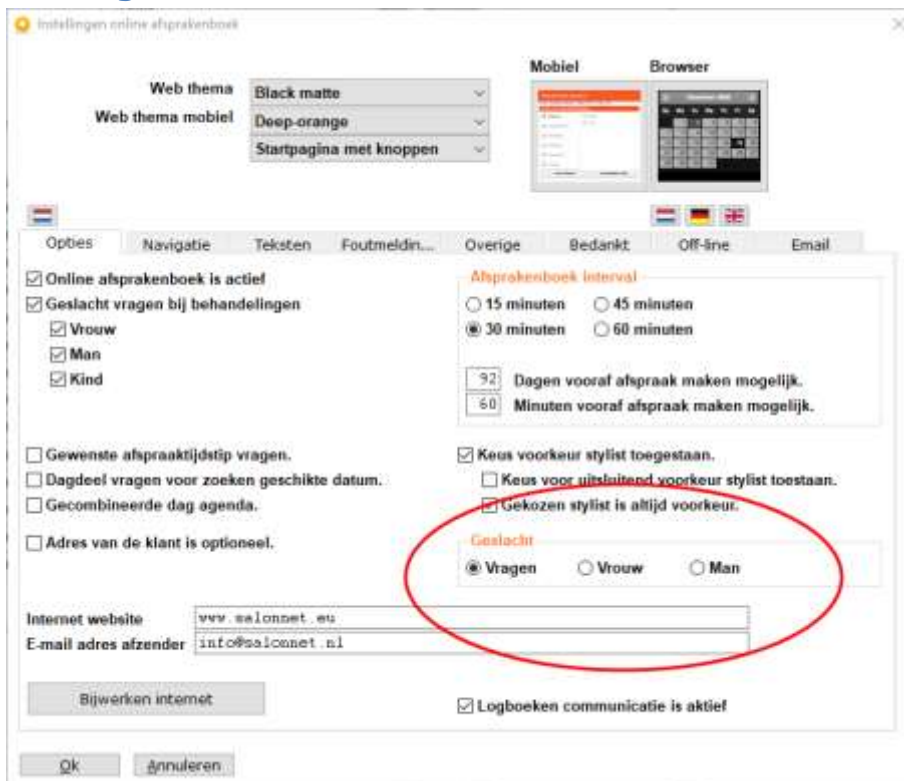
Instellingen online afsprakenboek

Web thema Black matte
Web thema mobiel Deep-orange
Startpagina met knoppen

Mobiel Browser

Opties Navigatie Teksten Foutmeldin... Overige Bedankt Off-line Email

☑ Online afsprakenboek is actief
☑ Geslacht vragen bij behandelingen
☑ Vrouw
☑ Man
☑ Kind

Afsprakenboek interval
○ 15 minuten ○ 45 minuten
◉ 30 minuten ○ 60 minuten

92 Dagen vooraf afspraak maken mogelijk.
60 Minuten vooraf afspraak maken mogelijk.

☐ Gewenste afspraaktijdstip vragen.
☐ Dagdeel vragen voor zoeken geschikte datum.
☐ Gecombineerde dag agenda.

☐ Adres van de klant is optioneel.

☑ Keus voorkeur stylist toegestaan.
☐ Keus voor uitsluitend voorkeur stylist toestaan.
☑ Gekozen stylist is altijd voorkeur.

Geslacht
◉ Vragen ○ Vrouw ○ Man

Internet website www.salonnet.eu
E-mail adres afzender info@salonnet.nl

Bijwerken internet

☑ Logboeken communicatie is aktief

Ok Annuleren